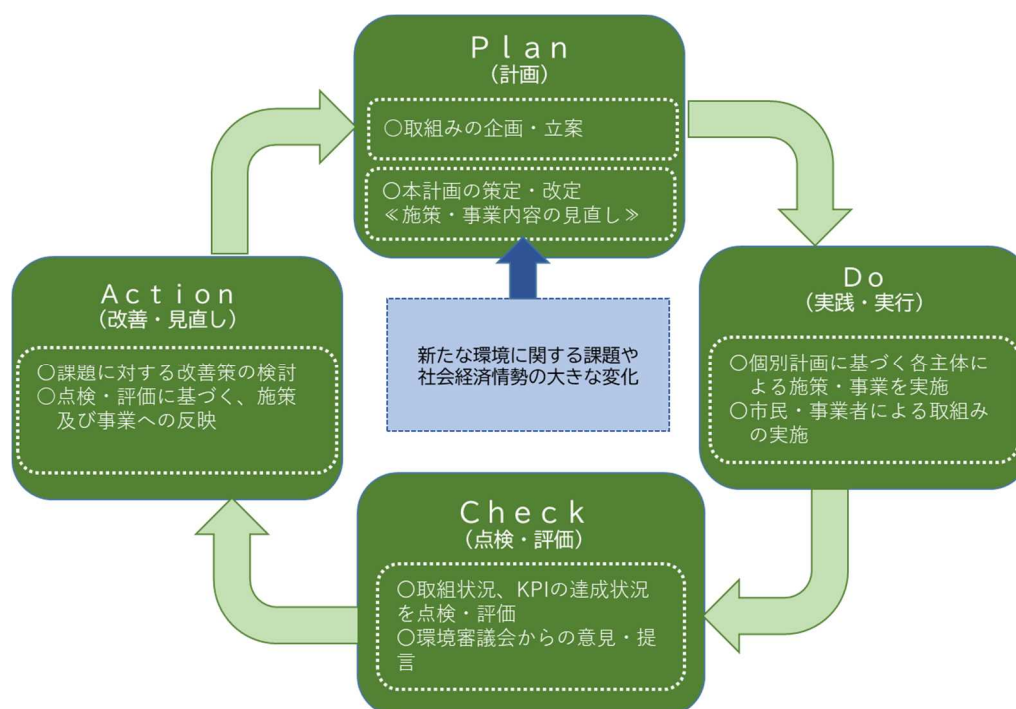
Plan
（計画）

○取組みの企画・立案

○本計画の策定・改定
≪施策・事業内容の見直し≫

Do
（実践・実行）

○個別計画に基づく各主体による施策・事業を実施
○市民・事業者による取組みの実施

Check
（点検・評価）

○取組状況、KPIの達成状況を点検・評価
○環境審議会からの意見・提言

Action
（改善・見直し）

○課題に対する改善策の検討
○点検・評価に基づく、施策及び事業への反映

新たな環境に関する課題や社会経済情勢の大きな変化